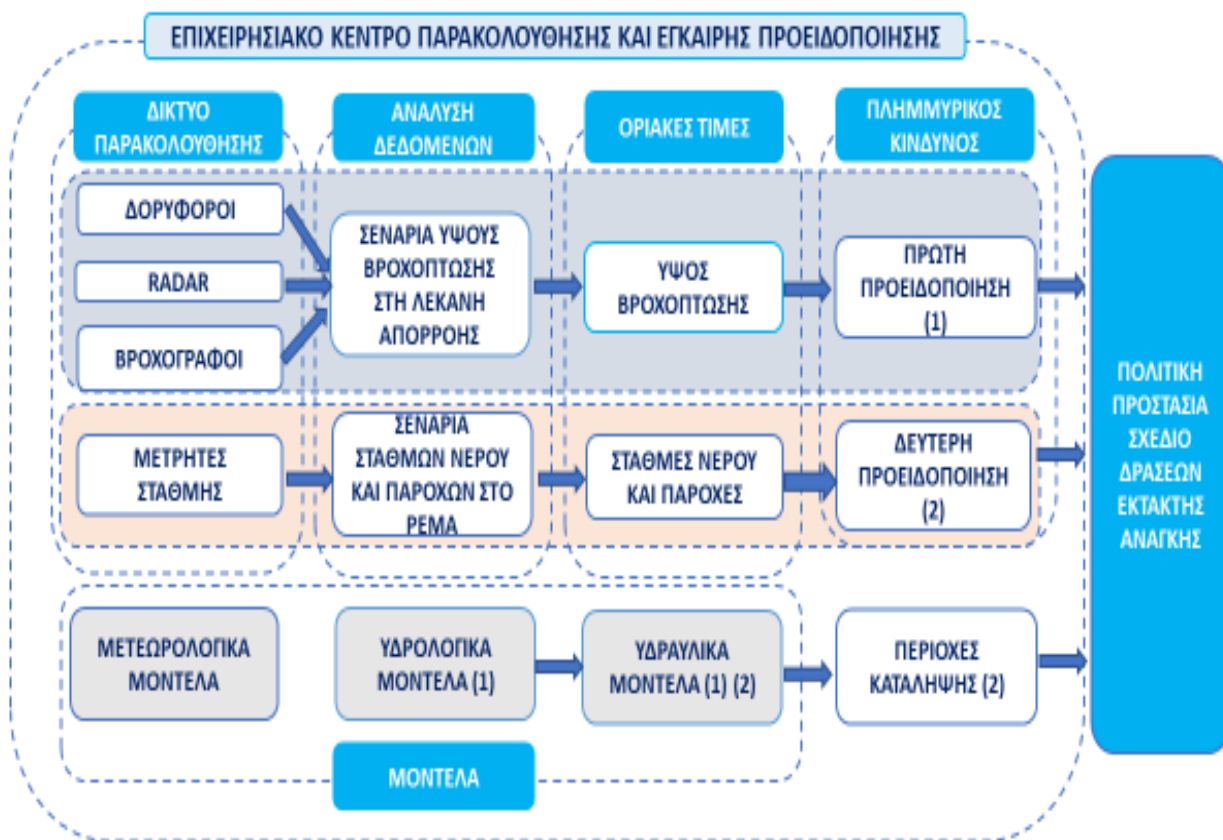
ΕΠΙΧΕΙΡΗΣΙΑΚΟ ΚΕΝΤΡΟ ΠΑΡΑΚΟΛΟΥΘΗΣΗΣ ΚΑΙ ΕΓΚΑΙΡΗΣ ΠΡΟΕΙΔΟΠΟΙΗΣΗΣ

ΔΙΚΤΥΟ ΠΑΡΑΚΟΛΟΥΘΗΣΗΣ

ΑΝΑΛΥΣΗ ΔΕΔΟΜΕΝΩΝ

ΟΡΙΑΚΕΣ ΤΙΜΕΣ

ΠΛΗΜΜΥΡΙΚΟΣ ΚΙΝΔΥΝΟΣ

ΔΟΡΥΦΟΡΟΙ

RADAR

ΒΡΟΧΟΓΡΑΦΟΙ

ΣΕΝΑΡΙΑ ΥΨΟΥΣ ΒΡΟΧΟΠΤΩΣΗΣ ΣΤΗ ΛΕΚΑΝΗ ΑΠΟΡΡΟΗΣ

ΥΨΟΣ ΒΡΟΧΟΠΤΩΣΗΣ

ΠΡΩΤΗ ΠΡΟΕΙΔΟΠΟΙΗΣΗ (1)

ΜΕΤΡΗΤΕΣ ΣΤΑΘΜΗΣ

ΣΕΝΑΡΙΑ ΣΤΑΘΜΩΝ ΝΕΡΟΥ ΚΑΙ ΠΑΡΟΧΩΝ ΣΤΟ ΡΕΜΑ

ΣΤΑΘΜΕΣ ΝΕΡΟΥ ΚΑΙ ΠΑΡΟΧΕΣ

ΔΕΥΤΕΡΗ ΠΡΟΕΙΔΟΠΟΙΗΣΗ (2)

ΠΟΛΙΤΙΚΗ ΠΡΟΣΤΑΣΙΑ ΣΧΕΔΙΟ ΔΡΑΣΕΩΝ ΕΚΤΑΚΤΗΣ ΑΝΑΓΚΗΣ

ΜΕΤΕΩΡΟΛΟΓΙΚΑ ΜΟΝΤΕΛΑ

ΥΔΡΟΛΟΓΙΚΑ ΜΟΝΤΕΛΑ (1)

ΥΔΡΑΥΛΙΚΑ ΜΟΝΤΕΛΑ (1) (2)

ΠΕΡΙΟΧΕΣ ΚΑΤΑΛΗΨΗΣ (2)

ΜΟΝΤΕΛΑ